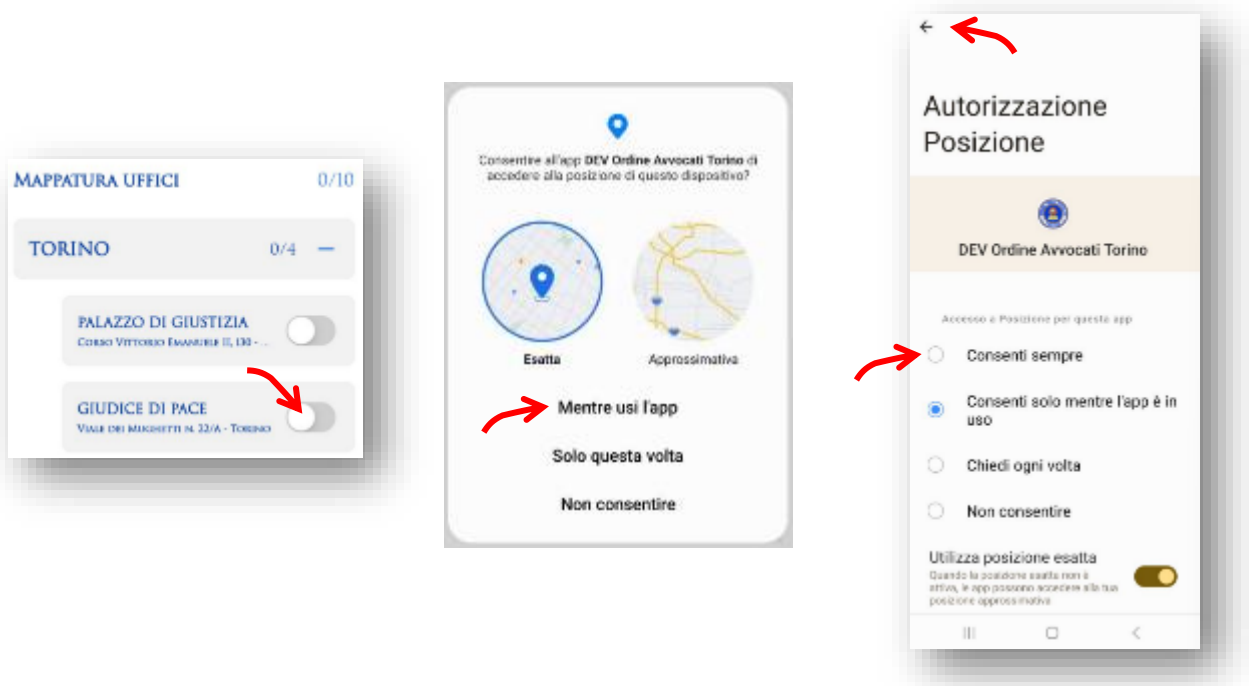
Mappatura uffici 0/10

Torino 0/4 −

Palazzo di Giustizia
Corso Vittorio Emanuele II, 130 - ...

Giudice di Pace
Viale dei Mughetti n. 22/A - Torino

Consentire all'app DEV Ordine Avvocati Torino di accedere alla posizione di questo dispositivo?

Esatta

Approssimativa

Mentre usi l'app

Solo questa volta

Non consentire

←

Autorizzazione Posizione

DEV Ordine Avvocati Torino

Accesso a Posizione per questa app

Consenti sempre

Consenti solo mentre l'app è in uso

Chiedi ogni volta

Non consentire

Utilizza posizione esatta
Quando la posizione esatta non è attiva, le app possono accedere alla tua posizione approssimativa